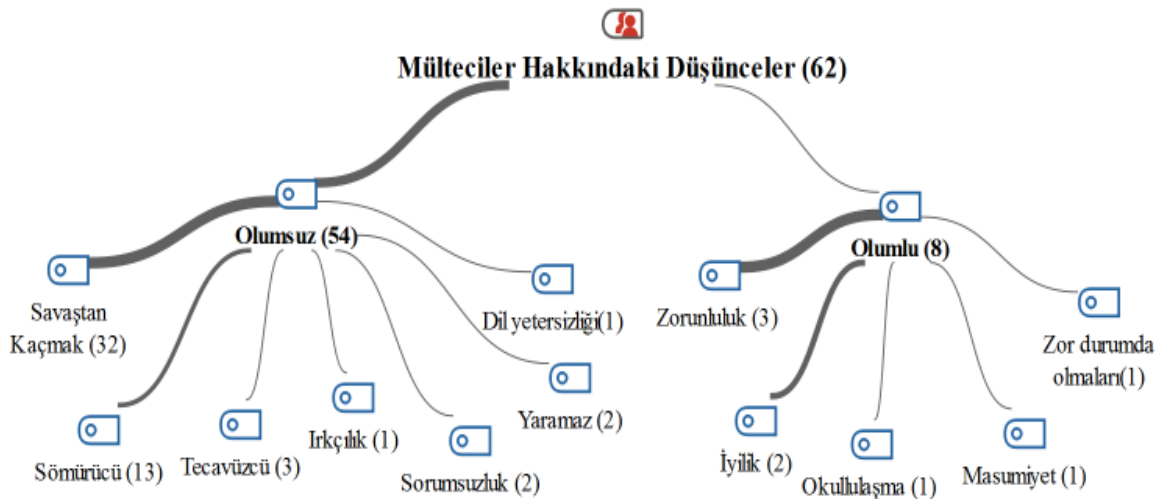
Mülteciler Hakkındaki Düşünceler (62)

Olumsuz (54)

Savaştan Kaçmak (32)

Dil yetersizliği(1)

Yaramaz (2)

Sömürücü (13)

Tecavüzcü (3)

Irkçılık (1)

Sorumsuzluk (2)

Olumlu (8)

Zorunluluk (3)

Zor durumda olmaları(1)

İyilik (2)

Okullulaşma (1)

Masumiyet (1)